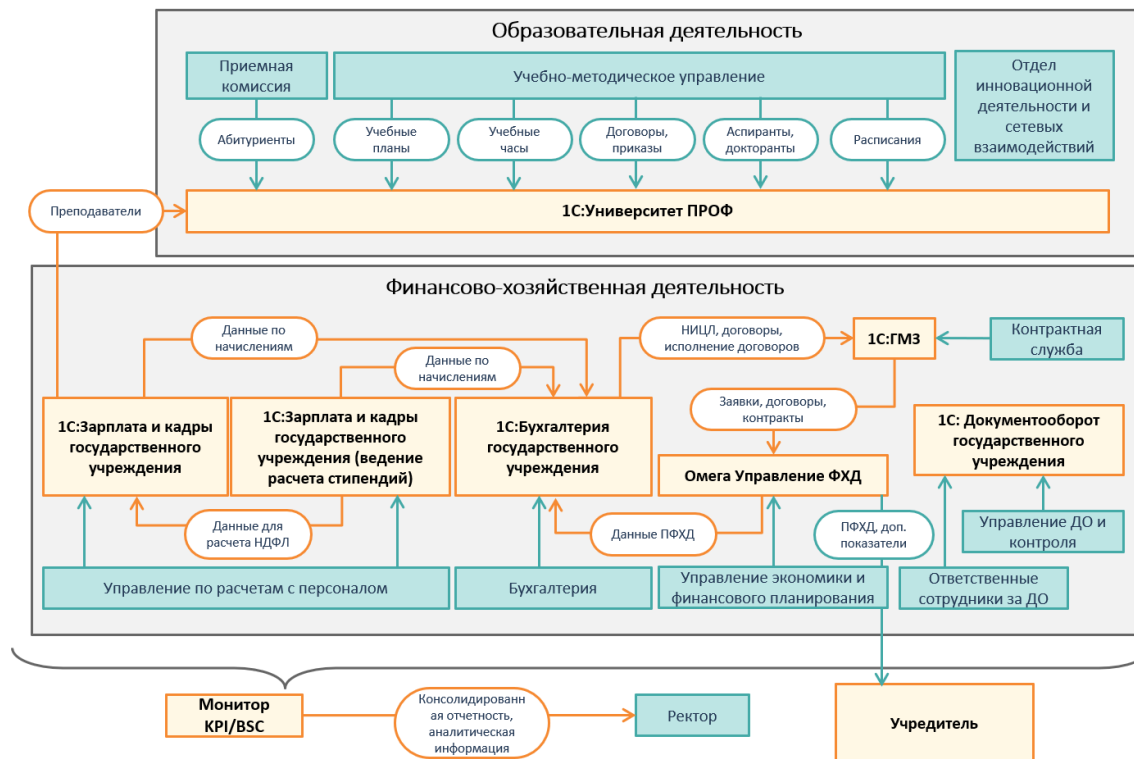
Образовательная деятельность

Приемная комиссия

Учебно-методическое управление

Отдел инновационной деятельности и сетевых взаимодействий

Абитуриенты

Учебные планы

Учебные часы

Договоры, приказы

Аспиранты, докторанты

Расписания

Преподаватели

1С:Университет ПРОФ

Финансово-хозяйственная деятельность

Данные по начислениям

Данные по начислениям

НИЦЛ, договоры, исполнение договоров

1С:ГМЗ

Контрактная служба

Заявки, договоры, контракты

1С:Зарплата и кадры государственного учреждения

1С:Зарплата и кадры государственного учреждения (ведение расчета стипендий)

1С:Бухгалтерия государственного учреждения

1С: Документооборот государственного учреждения

Омега Управление ФХД

Данные для расчета НДФЛ

Данные ПФХД

ПФХД, доп. показатели

Управление ДО и контроля

Управление по расчетам с персоналом

Бухгалтерия

Управление экономики и финансового планирования

Ответственные сотрудники за ДО

Монитор KPI/BSC

Консолидированная отчетность, аналитическая информация

Ректор

Учредитель